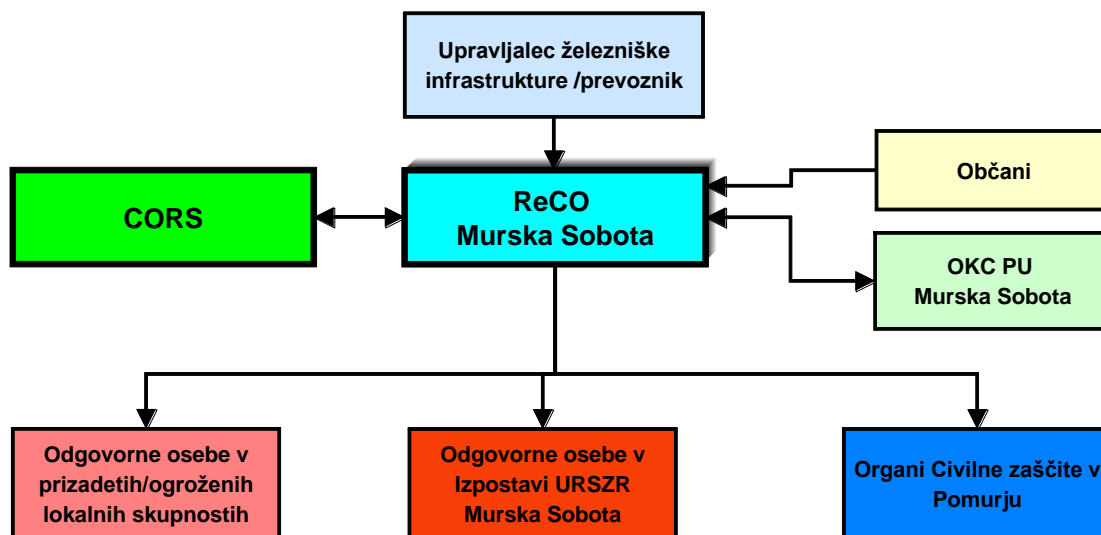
Upravljalec železniške infrastrukture /prevoznik

CORS

ReCO
Murska Sobota

Občani

OKC PU
Murska Sobota

Odgovorne osebe v prizadetih/ogroženih lokalnih skupnostih

Odgovorne osebe v Izpostavi URSZR Murska Sobota

Organi Civilne zaščite v Pomurju